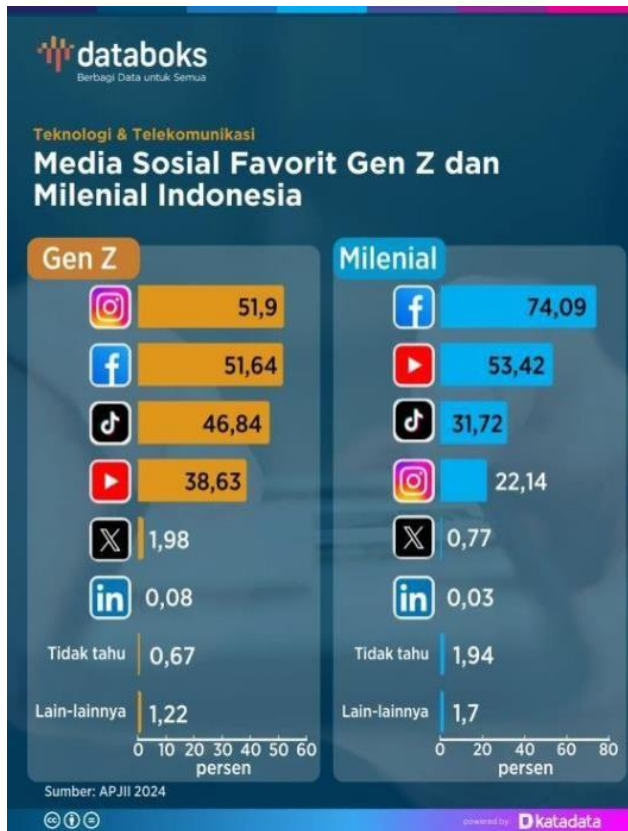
databoks
Berbagi Data untuk Semua

Teknologi & Telekomunikasi

Media Sosial Favorit Gen Z dan Milenial Indonesia

Gen Z

51,9

51,64

46,84

38,63

1,98

in 0,08

Tidak tahu 0,67

Lain-lainnya 1,22

0 10 20 30 40 50 60
persen

Milenial

74,09

53,42

31,72

22,14

0,77

in 0,03

Tidak tahu 1,94

Lain-lainnya 1,7

0 20 40 60 80
persen

Sumber: APJII 2024

powered by katadata